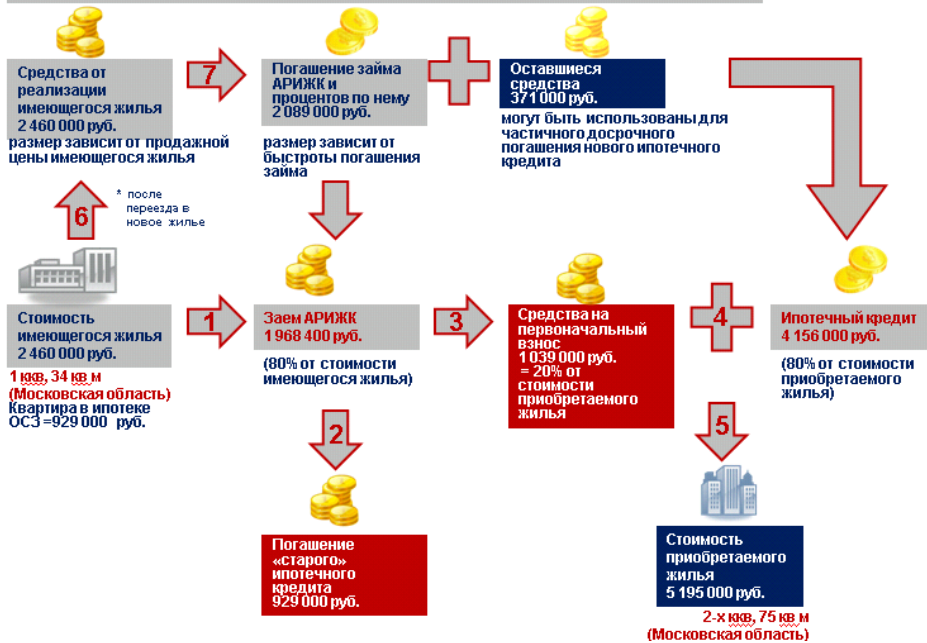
Средства от реализации имеющегося жилья 2 460 000 руб.

размер зависит от продажной цены имеющегося жилья

7

Погашение займа АРИЖК и процентов по нему 2 089 000 руб.

размер зависит от быстроты погашения займа

Оставшиеся средства 371 000 руб.

могут быть использованы для частичного досрочного погашения нового ипотечного кредита

6

* после переезда в новое жилье

Стоимость имеющегося жилья 2 460 000 руб.

1 ккв, 34 кв м (Московская область)
Квартира в ипотеке ОСЗ =929 000 руб.

1

Заем АРИЖК 1 968 400 руб.

(80% от стоимости имеющегося жилья)

3

Средства на первоначальный взнос 1 039 000 руб. = 20% от стоимости приобретаемого жилья

4

Ипотечный кредит 4 156 000 руб.

(80% от стоимости приобретаемого жилья)

2

Погашение «старого» ипотечного кредита 929 000 руб.

5

Стоимость приобретаемого жилья 5 195 000 руб.

2-х ккв, 75 кв м (Московская область)